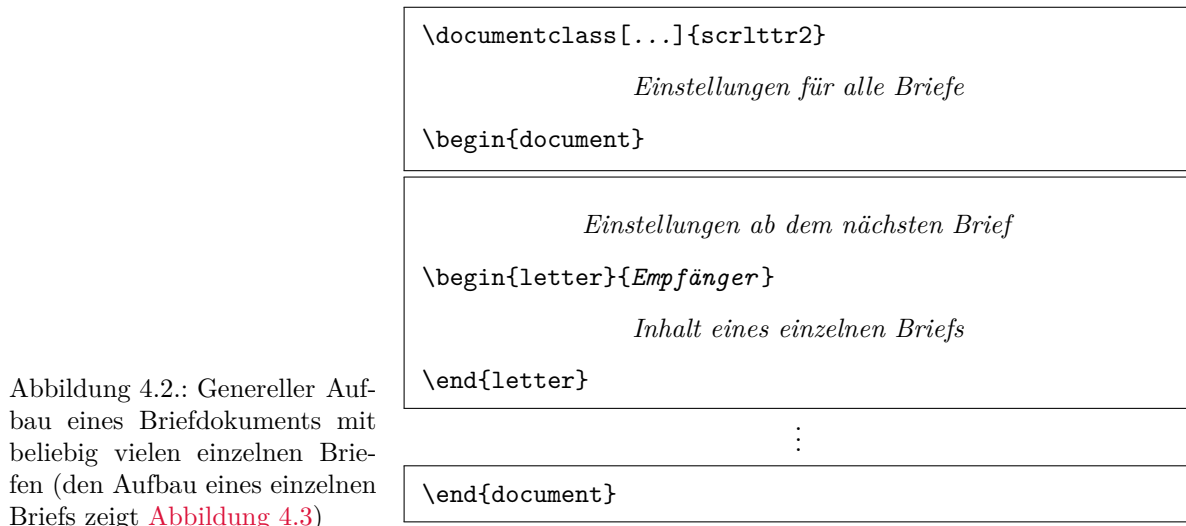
\documentclass[...]{scrlttr2}

Einstellungen für alle Briefe

\begin{document}

Einstellungen ab dem nächsten Brief

\begin{letter}{Empfänger}

Inhalt eines einzelnen Briefs

\end{letter}

⋮

\end{document}

Abbildung 4.2.: Genereller Aufbau eines Briefdokuments mit beliebig vielen einzelnen Briefen (den Aufbau eines einzelnen Briefs zeigt Abbildung 4.3)